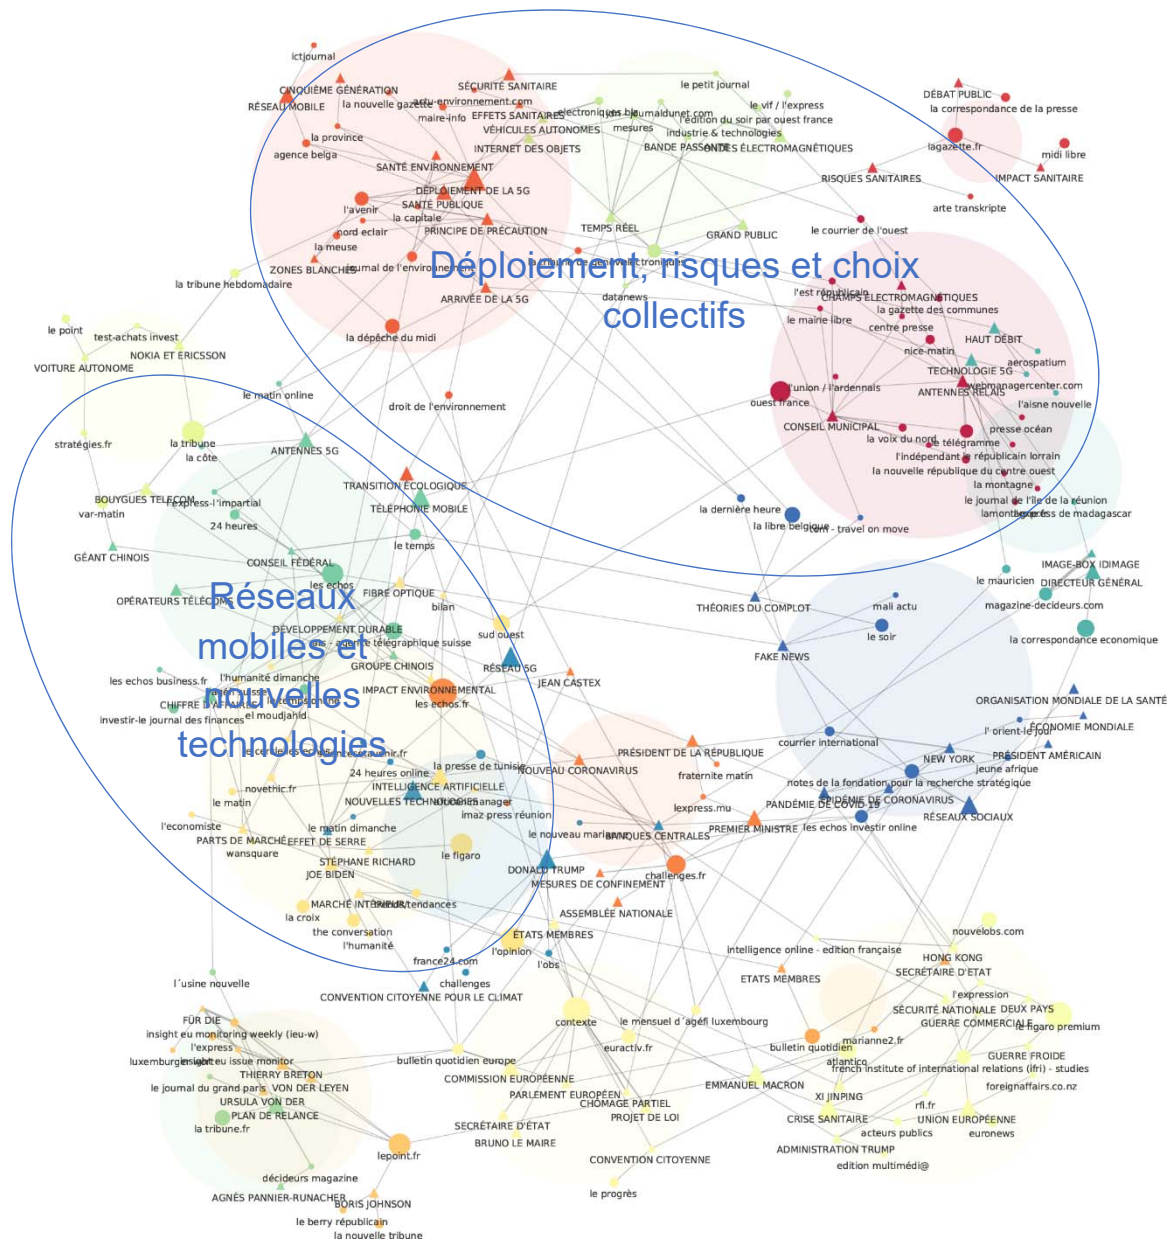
ictjournal
CINQUIÈME GÉNÉRATION
SÉCURITÉ SANITAIRE
RÉSEAU MOBILE
la nouvelle gazette
actu-environnement.com
le petit journal
maire-info
EFFETS SANITAIRES
electroniques.biz
journaldunet.com
le vif / l'express
l'edition du soir par ouest france
DÉBAT PUBLIC
la correspondance de la presse
la province
VÉHICULES AUTONOMES
mesures
industrie & technologies
agence belga
INTERNET DES OBJETS
BANDE PASSANTE
ONDES ÉLECTROMAGNÉTIQUES
lagazette.fr
midi libre
SANTÉ ENVIRONNEMENT
RISQUES SANITAIRES
IMPACT SANITAIRE
DÉPLOIEMENT DE LA 5G
SANTÉ PUBLIQUE
l'avenir
arte transkripte
la capitale
TEMPS RÉEL
nord eclair
PRINCIPE DE PRÉCAUTION
GRAND PUBLIC
le courrier de l'ouest
la meuse
ZONES BLANCHES
journal de l'environnement
la tribune hebdomadaire
Déploiement, risques et choix collectifs
ARRIVÉE DE LA 5G
datanews
l'est républicain
CHAMPS ÉLECTROMAGNÉTIQUES
la gazette des communes
le point
test-achats invest
le maire libre
centre presse
HAUT DÉBIT
NOKIA ET ERICSSON
la dépêche du midi
nice-matin
aerospatium
VOITURE AUTONOME
TECHNOLOGIE 5G
webmanagercenter.com
l'union / l'ardennais
ANTENNES RELAIS
le matin online
ouest france
l'aisne nouvelle
droit de l'environnement
CONSEIL MUNICIPAL
presse océan
la voix du nord
le télégramme
stratégies.fr
la tribune
l'indépendant
le républicain lorrain
la côte
ANTENNES 5G
la nouvelle république du centre ouest
la montagne
TRANSITION ÉCOLOGIQUE
le journal de l'île de la réunion
BOUYGUES TELECOM
l'express-l'impartial
lamontagne
express de madagascar
var-matin
TÉLÉPHONIE MOBILE
la dernière heure
24 heures
la libre belgique
rcm - travel on move
le temps
IMAGE-BOX IDIMAGE
GÉANT CHINOIS
CONSEIL FÉDÉRAL
le mauricien
DIRECTEUR GÉNÉRAL
Réseaux mobiles et nouvelles technologies
les echos
OPÉRATEURS TÉLÉCOMS
FIBRE OPTIQUE
THÉORIES DU COMPLOT
mali actu
magazine-decideurs.com
bilan
DÉVELOPPEMENT DURABLE
sud ouest
le soir
ats - agence télégraphique suisse
la correspondance economique
FAKE NEWS
GROUPE CHINOIS
RÉSEAU 5G
les echos business.fr
l'humanité dimanche
JEAN CASTEX
IMPACT ENVIRONNEMENTAL
agefi suisse
CHIFFRE D'AFFAIRES
ORGANISATION MONDIALE DE LA SANTÉ
les echos.fr
le temps online
investir-le journal des finances
el moudjahid
l' orient-le jour
ÉCONOMIE MONDIALE
courrier international
le cercle les echos
usine nouvelle
PRÉSIDENT DE LA RÉPUBLIQUE
la presse de tunisie
PRÉSIDENT AMÉRICAIN
NEW YORK
24 heures online
NOUVEAU CORONAVIRUS
fraternite matin
jeune afrique
INTELLIGENCE ARTIFICIELLE
novethic.fr
notes de la fondation pour la recherche stratégique
le matin
NOUVELLES TECHNOLOGIES
channelmanager
ÉPIDÉMIE DE CORONAVIRUS
lexpress.mu
PANDÉMIE DE COVID-19
imaz press réunion
RÉSEAUX SOCIAUX
l'economiste
le matin dimanche
PREMIER MINISTRE
les echos investir online
le nouveau marianne
BANQUES CENTRALES
PARTS DE MARCHÉ
EFFET DE SERRE
wansquare
le figaro
STÉPHANE RICHARD
DONALD TRUMP
JOE BIDEN
challenges.fr
MESURES DE CONFINEMENT
MARCHÉ INTÉRIEUR
influencia/tendances
la croix
ASSEMBLÉE NATIONALE
nouvelobs.com
the conversation
ÉTATS MEMBRES
l'humanité
intelligence online - edition française
l'opinion
HONG KONG
france24.com
l'obs
SECRÉTAIRE D'ETAT
l´usine nouvelle
ETATS MEMBRES
challenges
CONVENTION CITOYENNE POUR LE CLIMAT
l'expression
SÉCURITÉ NATIONALE
DEUX PAYS
FÜR DIE
GUERRE COMMERCIALE
le figaro premium
contexte
le mensuel d´agéfi luxembourg
insight eu monitoring weekly (ieu-w)
l'express
euractiv.fr
bulletin quotidien
marianne2.fr
GUERRE FROIDE
luxemburger wort
insight eu issue monitor
bulletin quotidien europe
atlantico
THIERRY BRETON
french institute of international relations (ifri) - studies
COMMISSION EUROPÉENNE
le journal du grand paris
VON DER LEYEN
EMMANUEL MACRON
foreignaffairs.co.nz
PARLEMENT EUROPÉEN
URSULA VON DER
CHÔMAGE PARTIEL
XI JINPING
rfi.fr
PLAN DE RELANCE
PROJET DE LOI
CRISE SANITAIRE
UNION EUROPÉENNE
la tribune.fr
SECRÉTAIRE D'ÉTAT
acteurs publics
euronews
BRUNO LE MAIRE
lepoint.fr
ADMINISTRATION TRUMP
CONVENTION CITOYENNE
edition multimédi@
décideurs magazine
le progrès
AGNÈS PANNIER-RUNACHER
BORIS JOHNSON
le berry républicain
la nouvelle tribune